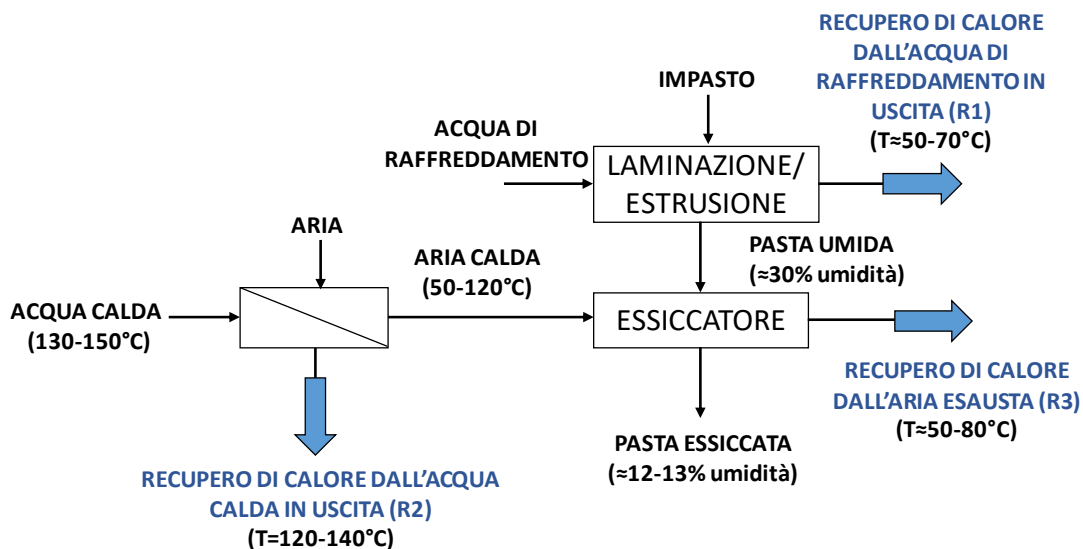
RECUPERO DI CALORE DALL'ACQUA DI RAFFREDDAMENTO IN USCITA (R1)
(T≈50-70°C)

IMPASTO

ACQUA DI RAFFREDDAMENTO

LAMINAZIONE/ ESTRUSIONE

ARIA

ARIA CALDA (50-120°C)

PASTA UMIDA (≈30% umidità)

ACQUA CALDA (130-150°C)

ESSICCATORE

RECUPERO DI CALORE DALL'ARIA ESAUSTA (R3)
(T≈50-80°C)

PASTA ESSICCATA (≈12-13% umidità)

RECUPERO DI CALORE DALL'ACQUA CALDA IN USCITA (R2)
(T=120-140°C)